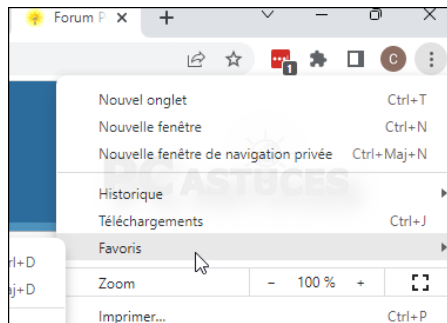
Forum P

1

C

Nouvel onglet Ctrl+T
Nouvelle fenêtre Ctrl+N
Nouvelle fenêtre de navigation privée Ctrl+Maj+N

Historique
Téléchargements Ctrl+J
Favoris

rl+D
aj+D

Zoom − 100 % +

Imprimer... Ctrl+P

ASTUCES